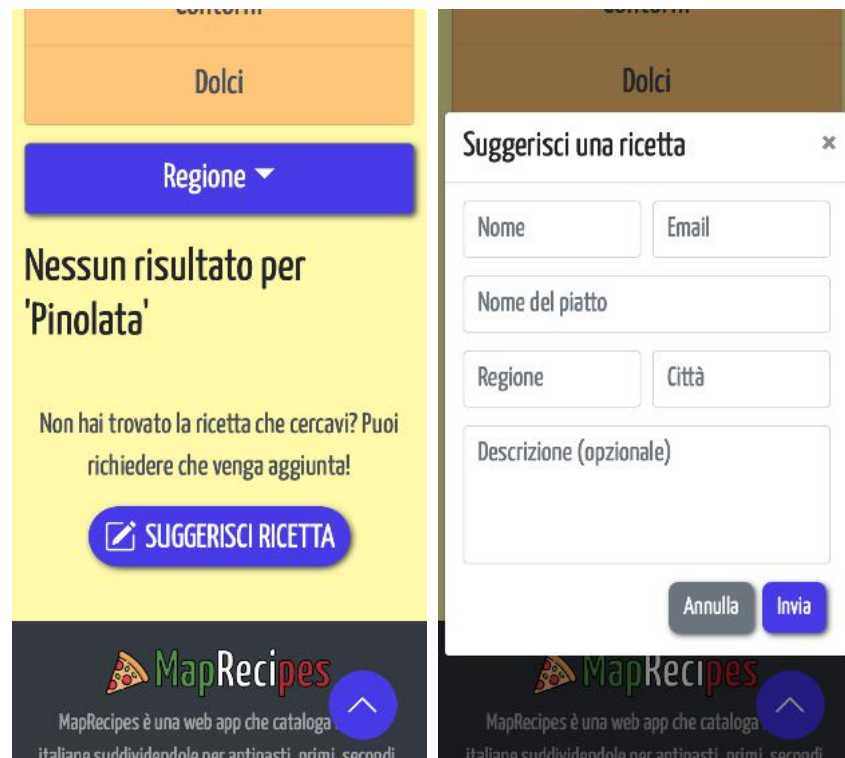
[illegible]

Dolci

Regione

Nessun risultato per 'Pinolata'

Non hai trovato la ricetta che cercavi? Puoi richiedere che venga aggiunta!

SUGGERISCI RICETTA

MapRecipes

MapRecipes è una web app che cataloga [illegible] italiana suddividendole per antipasti, primi, secondi

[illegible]

Dolci

Suggerisci una ricetta

×

Nome

Email

Nome del piatto

Regione

Città

Descrizione (opzionale)

Annulla

Invia

MapRecipes

MapRecipes è una web app che cataloga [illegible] italiana suddividendole per antipasti, primi, secondi